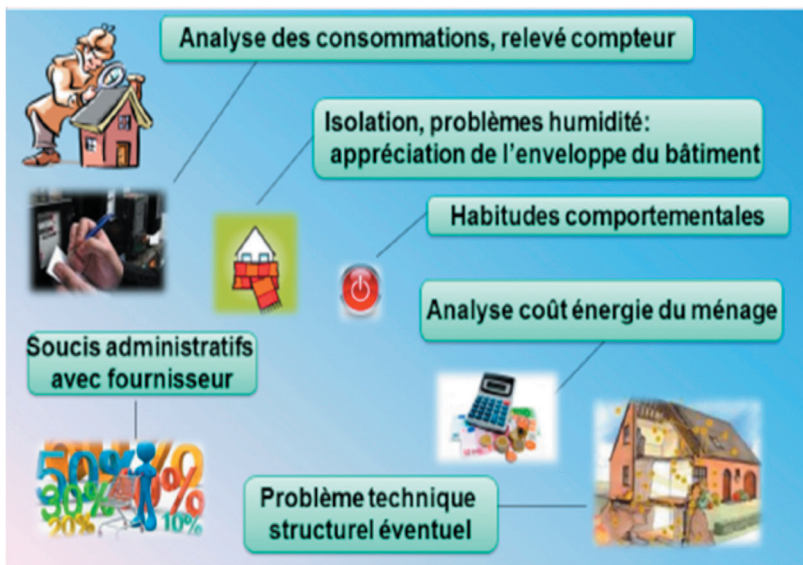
Analyse des consommations, relevé compteur

Isolation, problèmes humidité: appréciation de l'enveloppe du bâtiment

Habitudes comportementales

Analyse coût énergie du ménage

Soucis administratifs avec fournisseur

50%
30%
20%
%
10%

Problème technique structurel éventuel